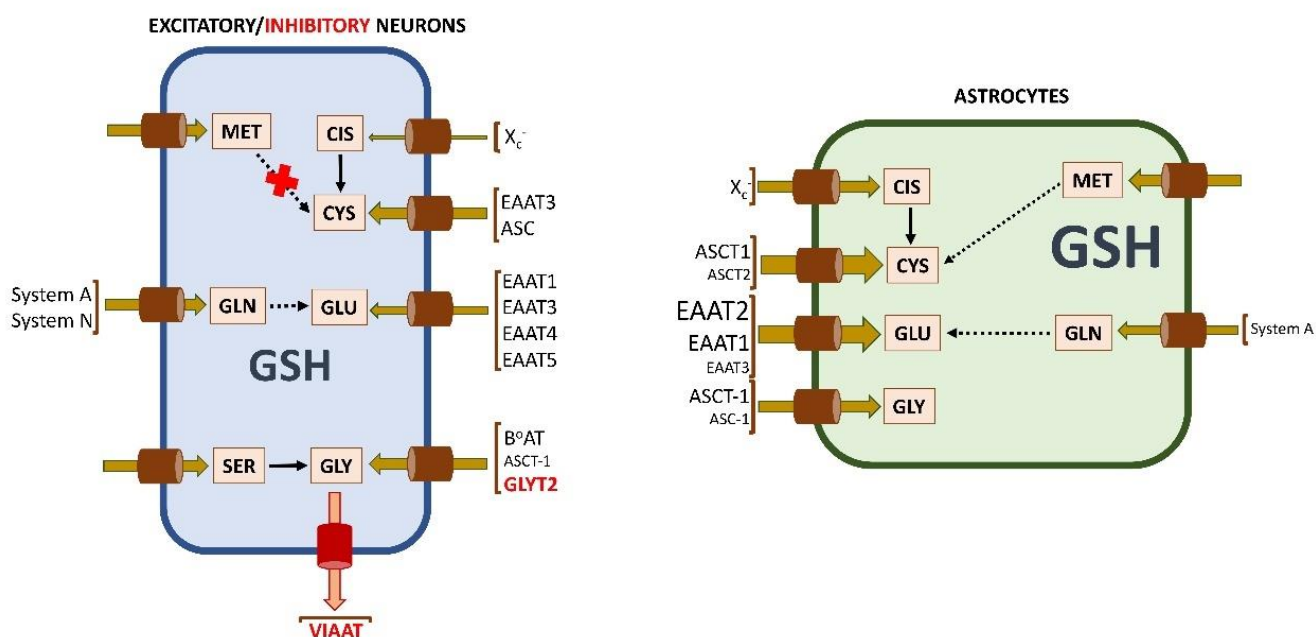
EXCITATORY/INHIBITORY NEURONS

MET
CIS
$X_c^-$
CYS
EAAT3
ASC
System A
System N
GLN
GLU
EAAT1
EAAT3
EAAT4
EAAT5
GSH
SER
GLY
B°AT
ASCT-1
GLYT2
VIAAT

ASTROCYTES

$X_c^-$
CIS
MET
ASCT1
ASCT2
CYS
GSH
EAAT2
EAAT1
EAAT3
GLU
GLN
System A
ASCT-1
ASC-1
GLY